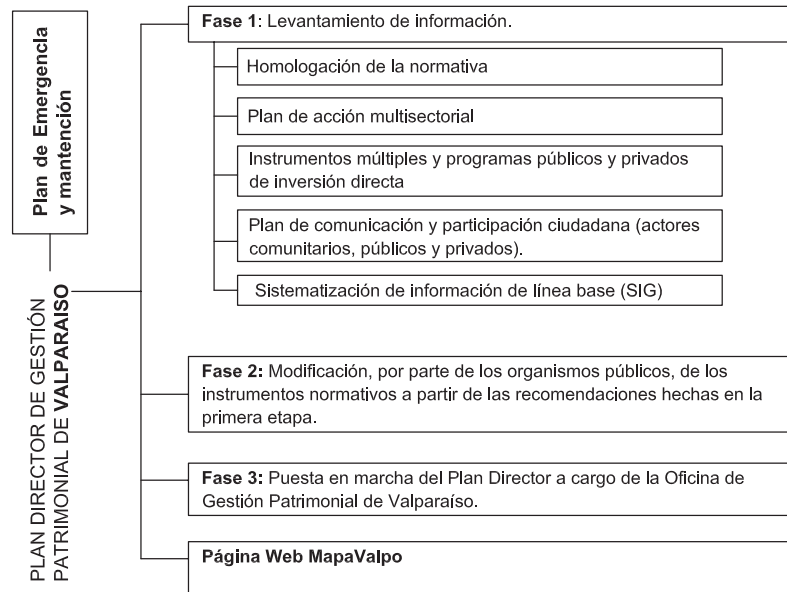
PLAN DIRECTOR DE GESTIÓN PATRIMONIAL DE **VALPARAISO**

**Plan de Emergencia y mantención**

**Fase 1**: Levantamiento de información.

Homologación de la normativa

Plan de acción multisectorial

Instrumentos múltiples y programas públicos y privados de inversión directa

Plan de comunicación y participación ciudadana (actores comunitarios, públicos y privados).

Sistematización de información de línea base (SIG)

**Fase 2:** Modificación, por parte de los organismos públicos, de los instrumentos normativos a partir de las recomendaciones hechas en la primera etapa.

**Fase 3:** Puesta en marcha del Plan Director a cargo de la Oficina de Gestión Patrimonial de Valparaíso.

**Página Web MapaValpo**